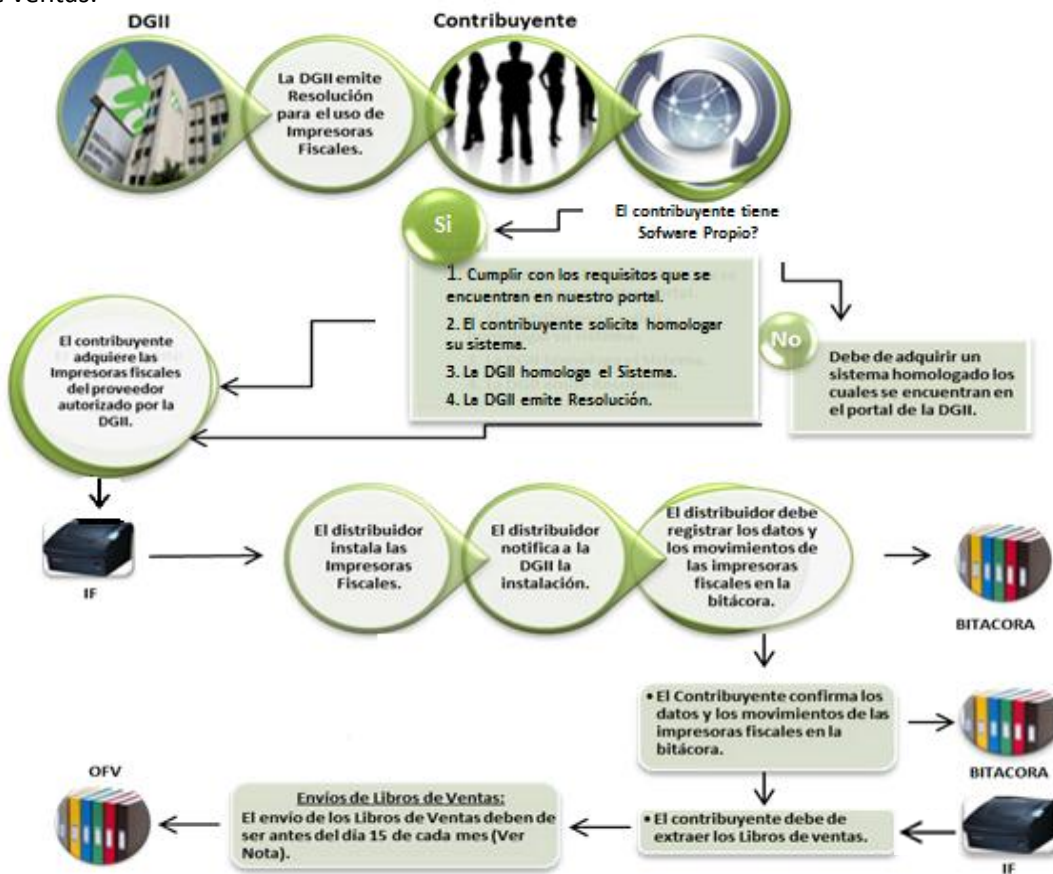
Ventas.

DGII

Contribuyente

La DGII emite Resolución para el uso de Impresoras Fiscales.

El contribuyente tiene Sofware Propio?

Si

1. Cumplir con los requisitos que se encuentran en nuestro portal.

2. El contribuyente solicita homologar su sistema.

3. La DGII homologa el Sistema.

4. La DGII emite Resolución.

No

Debe de adquirir un sistema homologado los cuales se encuentran en el portal de la DGII.

El contribuyente adquiere las Impresoras fiscales del proveedor autorizado por la DGII.

IF

El distribuidor instala las Impresoras Fiscales.

El distribuidor notifica a la DGII la instalación.

El distribuidor debe registrar los datos y los movimientos de las impresoras fiscales en la bitácora.

BITACORA

• El Contribuyente confirma los datos y los movimientos de las impresoras fiscales en la bitácora.

BITACORA

OFV

Envíos de Libros de Ventas:
El envío de los Libros de Ventas deben de ser antes del día 15 de cada mes (Ver Nota).

• El contribuyente debe de extraer los Libros de ventas.

IF